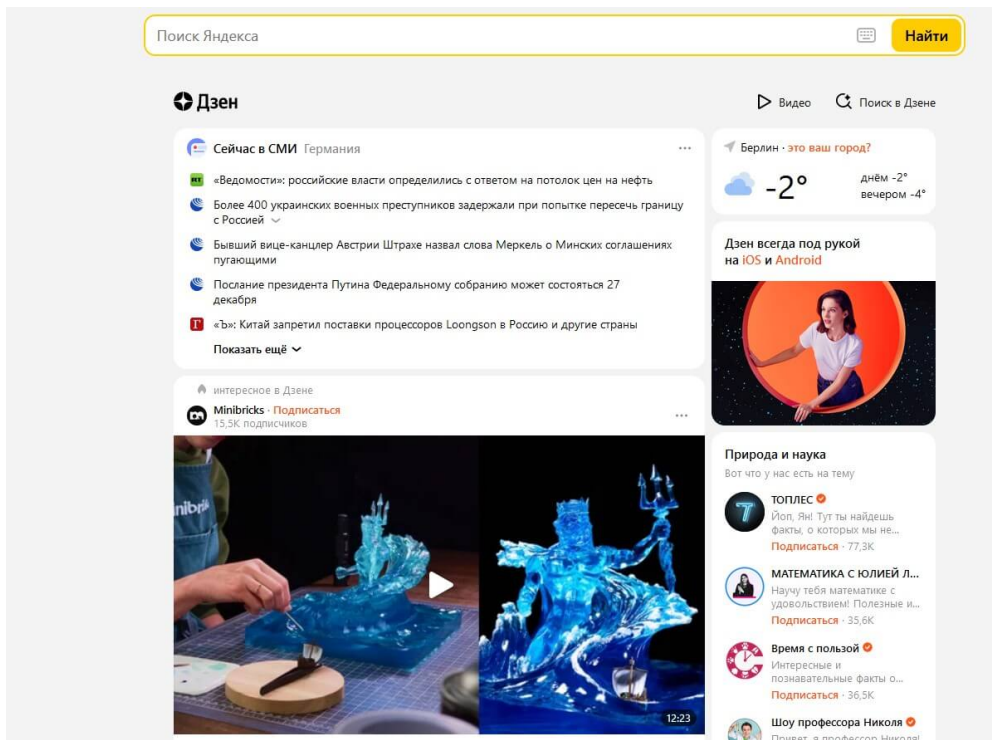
Поиск Яндекса

Найти

Дзен

Видео

Поиск в Дзене

Сейчас в СМИ Германия

«Ведомости»: российские власти определились с ответом на потолок цен на нефть

Более 400 украинских военных преступников задержали при попытке пересечь границу с Россией

Бывший вице-канцлер Австрии Штрахе назвал слова Меркель о Минских соглашениях пугающими

Послание президента Путина Федеральному собранию может состояться 27 декабря

«Ъ»: Китай запретил поставки процессоров Loongson в Россию и другие страны

Показать ещё

Берлин · это ваш город?

-2°

днём -2°
вечером -4°

Дзен всегда под рукой на iOS и Android

интересное в Дзене

Minibricks · Подписаться
15,5K подписчиков

12:23

Природа и наука
Вот что у нас есть на тему

ТОПЛЕС
Йоп, Ян! Тут ты найдешь факты, о которых мы не...
Подписаться · 77,3K

МАТЕМАТИКА С ЮЛИЕЙ Л...
Научу тебя математике с удовольствием! Полезные и...
Подписаться · 35,6K

Время с пользой
Интересные и познавательные факты о...
Подписаться · 36,5K

Шоу профессора Николя
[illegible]